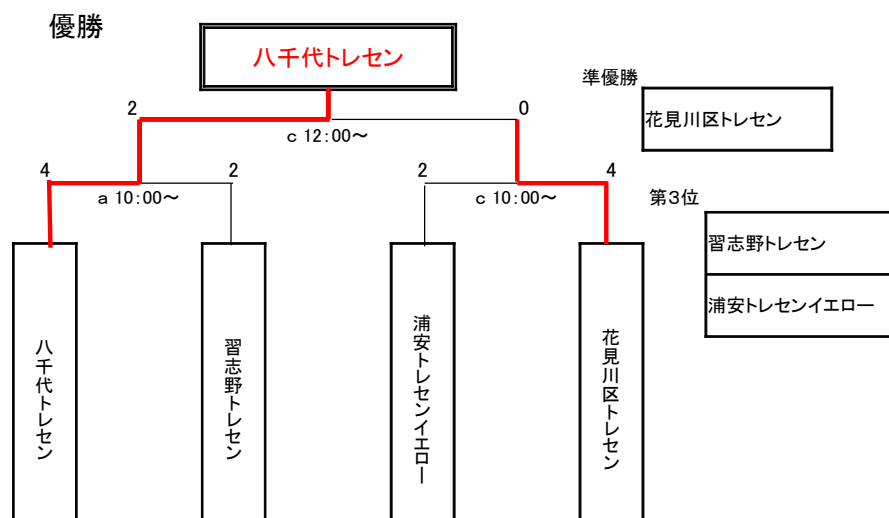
優勝

八千代トレセン

準優勝

花見川区トレセン

2

0

c 12:00～

4

2

2

4

a 10:00～

c 10:00～

第3位

習志野トレセン

浦安トレセンイエロー

八千代トレセン

習志野トレセン

浦安トレセンイエロー

花見川区トレセン